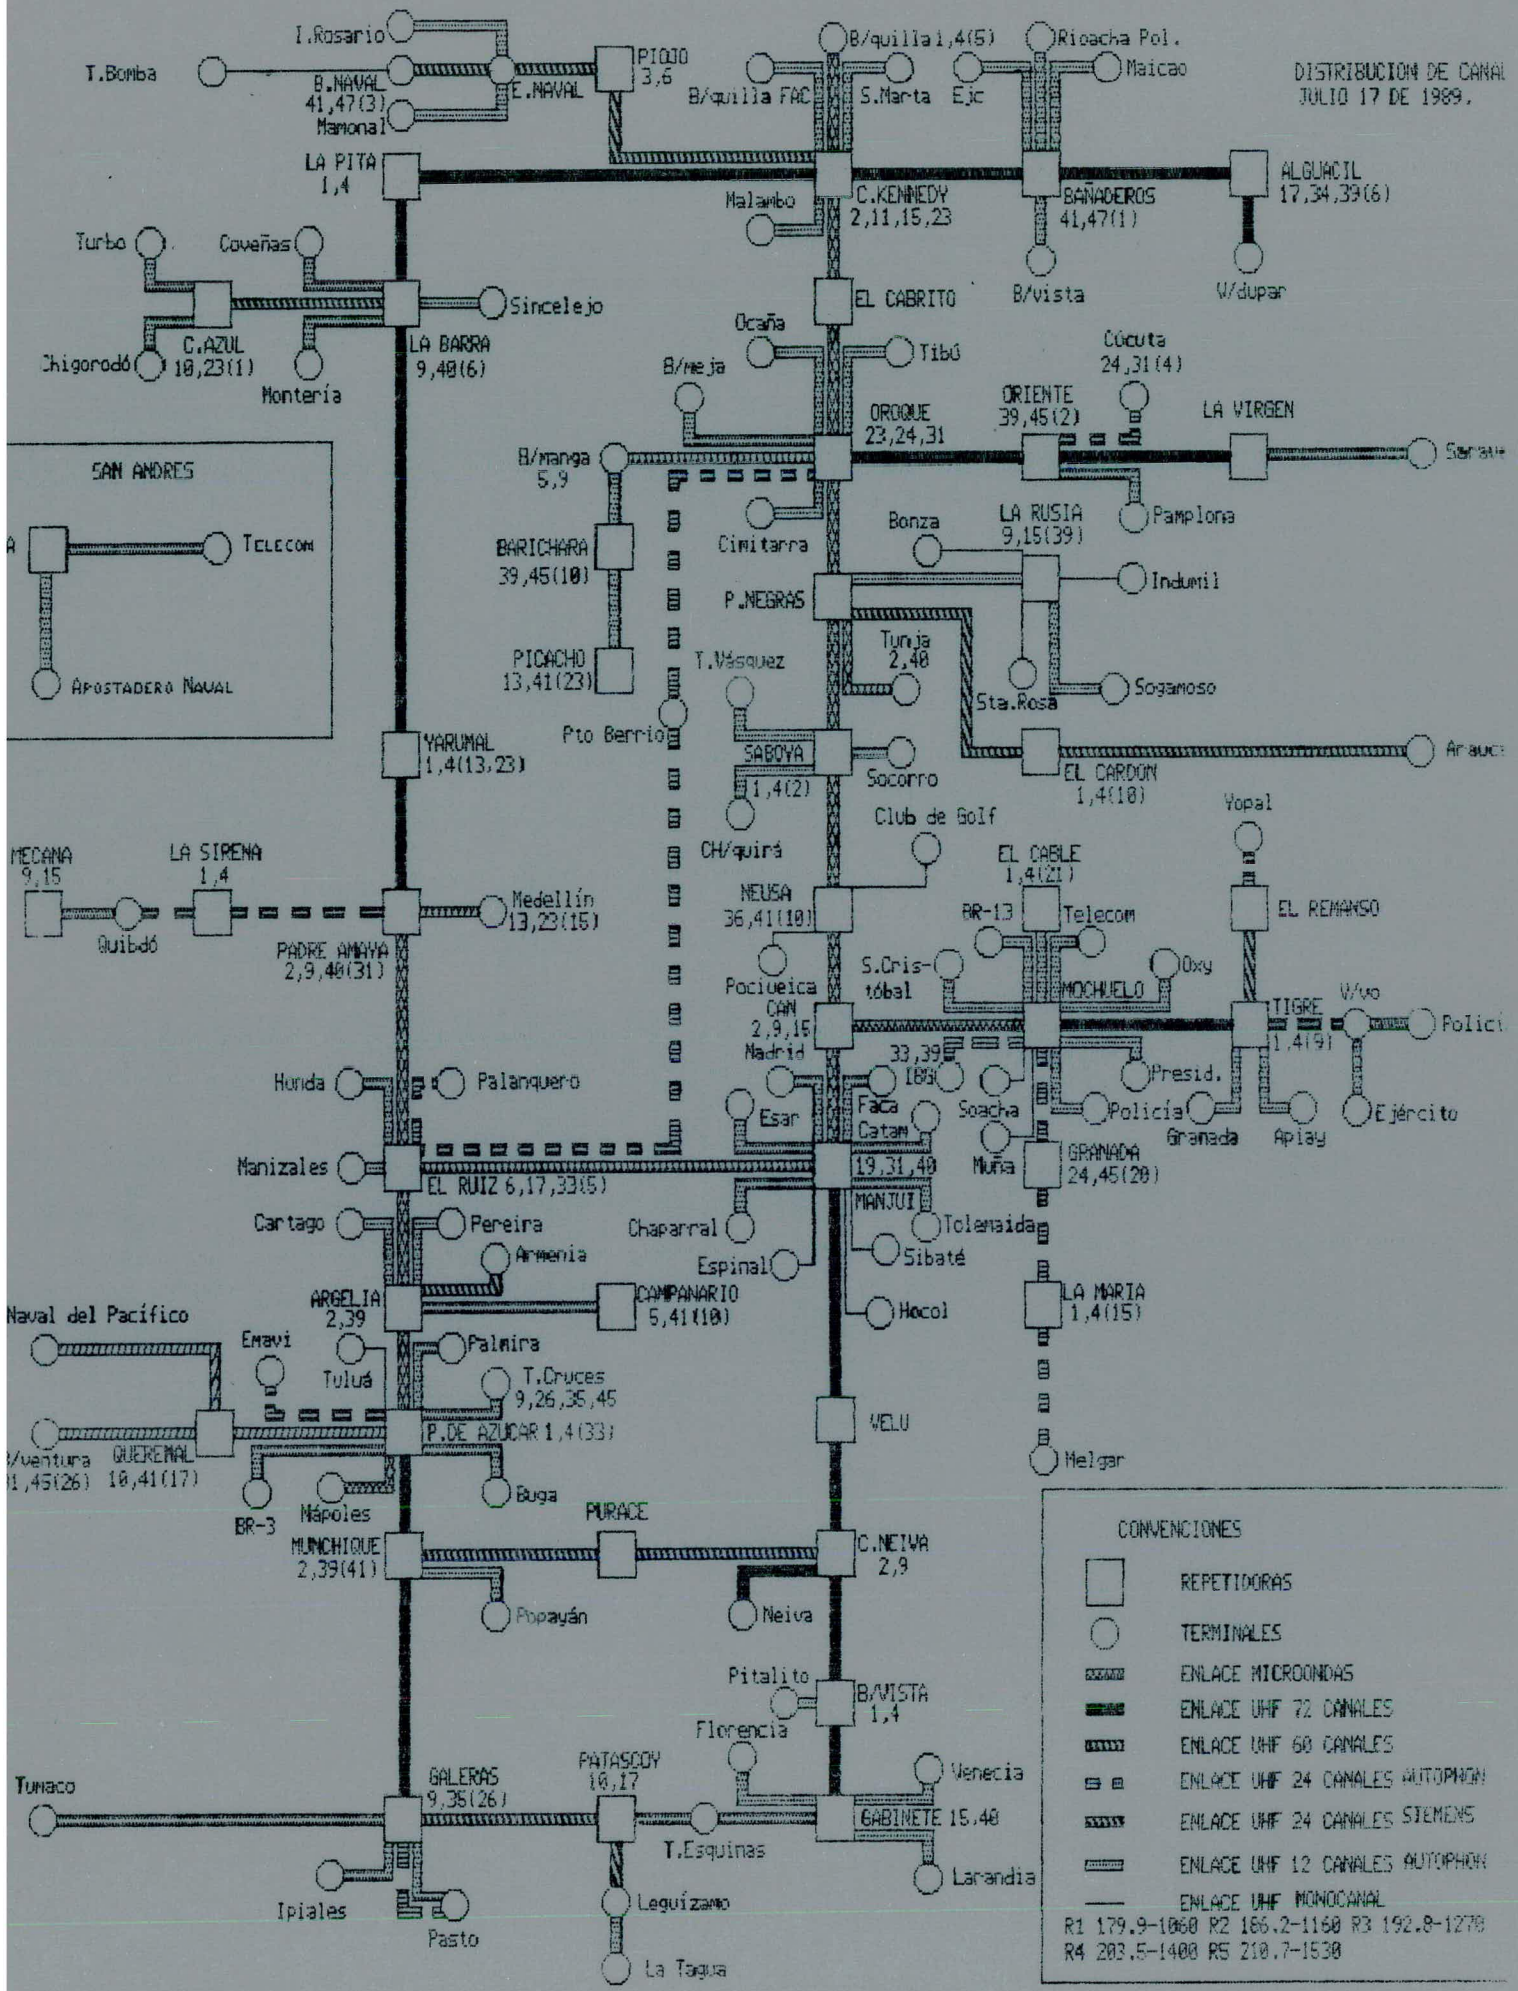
DISTRIBUCION DE CANAL
JULIO 17 DE 1989.

I.Rosario
T.Bomba
B.NAVAL 41,47(3)
Mamonal
E.NAVAL
PIOJO 3,6
B/quilla FAC
B/quilla 1,4(5)
S.Marta
Ejc
Rioacha Pol.
Maicao
LA PITA 1,4
Malambo
C.KENNEDY 2,11,15,23
BAÑADEROS 41,47(1)
ALGUACIL 17,34,39(6)
B/vista
V/dupar
Turbo
Coveñas
Sincelejo
C.AZUL 10,23(1)
Chigorodó
Montería
LA BARRA 9,40(6)
EL CABRITO
Ocaña
Tibú
Cúcuta 24,31(4)
B/meja
OROQUE 23,24,31
ORIENTE 39,45(2)
LA VIRGEN
Sarave
B/manga 5,9
Pamplona
Cimitarra
Bonza
LA RUSIA 9,15(39)
Indumil
SAN ANDRES
A
TELECOM
APOSTADERO NAVAL
BARICHARA 39,45(10)
P.NEGRAS
Tunja 2,40
PICACHO 13,41(23)
T.Vásquez
Sta.Rosa
Sogamoso
Pto Berrio
SABOYA 1,4(2)
Socorro
EL CARDON 1,4(10)
Arauca
YARUMAL 1,4(13,23)
CH/quirá
Club de Golf
Yopal
MECANA 9,15
LA SIRENA 1,4
Quibdó
Medellín 13,23(15)
PADRE AMAYA 2,9,40(31)
NEUSA 36,41(10)
EL CABLE 1,4(21)
BR-13
Telecom
EL REMANSO
Pocuieica
S.Cris-tóbal
Oxy
MOCHUELO
TIGRE 1,4(9)
V/vo
Polici
CAN 2,9,15
Madrid
33,39
IBG
Presid.
Honda
Palanquero
Esar
Faca
Catam
Soacha
Policía
Granada
Apiay
Ejército
Manizales
EL RUIZ 6,17,33(5)
19,31,40
Muña
GRANADA 24,45(20)
MANJUI
Tolemaida
Cartago
Pereira
Chaparral
Armenia
Espinal
Sibaté
ARGELIA 2,39
CAMPANARIO 5,41(10)
LA MARIA 1,4(15)
Naval del Pacífico
Emavi
Palmira
Hocol
Tuluá
T.Cruces 9,26,35,45
B/ventura 1,45(26)
QUEREMAL 10,41(17)
P.DE AZUCAR 1,4(33)
VELU
Melgar
BR-3
Nápoles
Buga
MUNCHIQUE 2,39(41)
PURACE
C.NEIVA 2,9
Popayán
Neiva
Pitalito
B/VISTA 1,4
Florencia
Tumaco
GALERAS 9,35(26)
PATASCOY 10,17
Venecia
GABINETE 15,40
T.Esquinas
Larandia
Ipiales
Pasto
Leguízamo
La Tagua

CONVENCIONES
REPETIDORAS
TERMINALES
ENLACE MICROONDAS
ENLACE UHF 72 CANALES
ENLACE UHF 60 CANALES
ENLACE UHF 24 CANALES AUTOPHON
ENLACE UHF 24 CANALES SIEMENS
ENLACE UHF 12 CANALES AUTOPHON
ENLACE UHF MONOCANAL
R1 179.9-1060 R2 186.2-1160 R3 192.8-1270
R4 203.5-1400 R5 210.7-1530